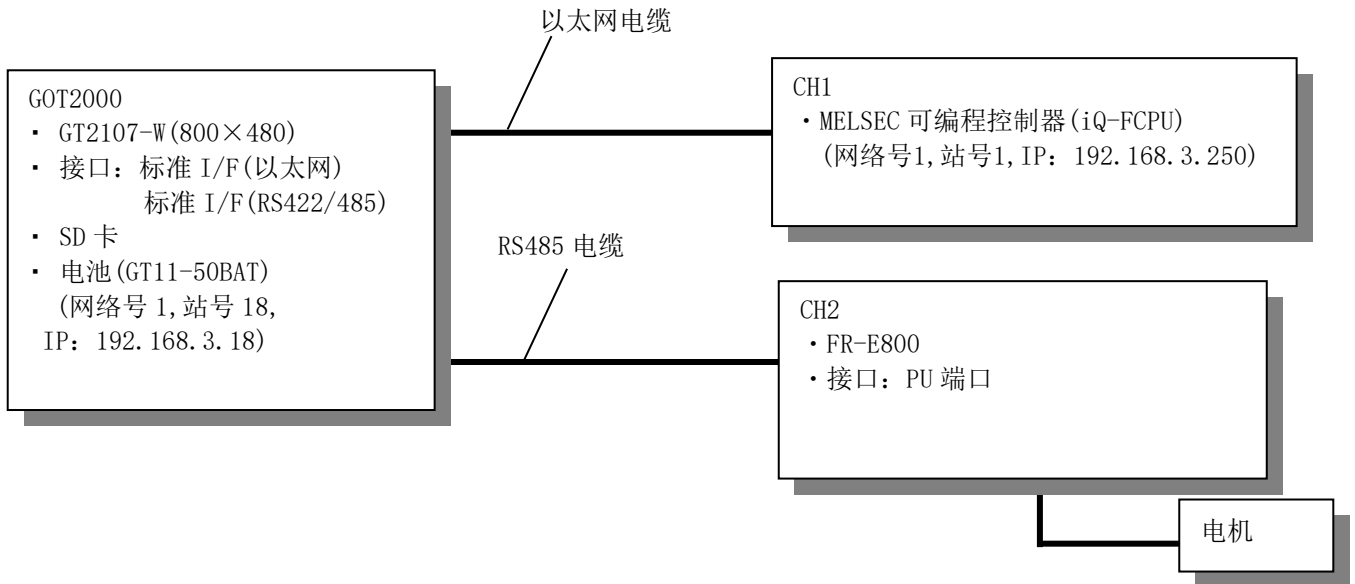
以太网电缆

GOT2000
· GT2107-W(800×480)
· 接口：标准 I/F(以太网)
标准 I/F(RS422/485)
· SD 卡
· 电池(GT11-50BAT)
(网络号 1,站号 18,
IP：192.168.3.18)

CH1
·MELSEC 可编程控制器(iQ-FCPU)
(网络号1,站号1,IP：192.168.3.250)

RS485 电缆

CH2
·FR-E800
·接口：PU 端口

电机